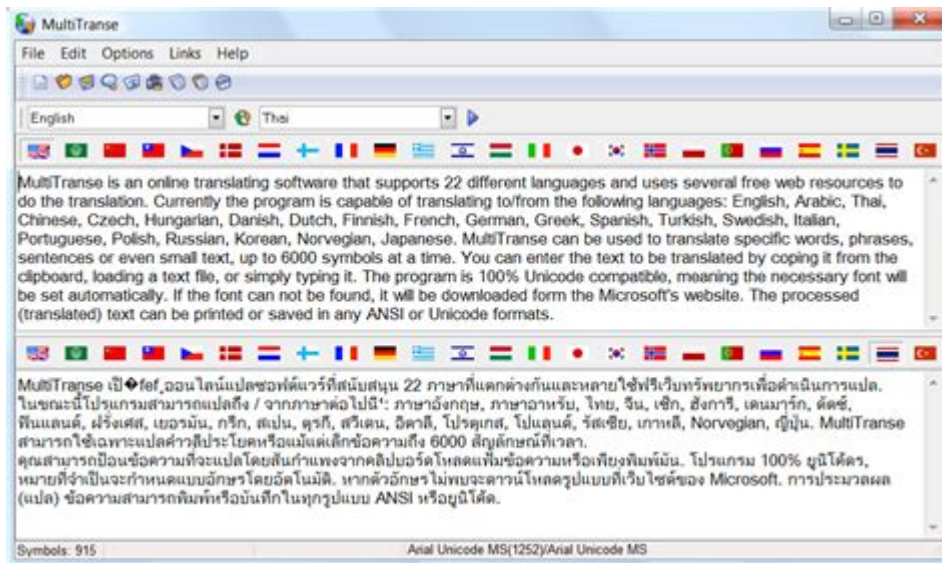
MultiTranse

File Edit Options Links Help

English

Thai

MultiTranse is an online translating software that supports 22 different languages and uses several free web resources to do the translation. Currently the program is capable of translating to/from the following languages: English, Arabic, Thai, Chinese, Czech, Hungarian, Danish, Dutch, Finnish, French, German, Greek, Spanish, Turkish, Swedish, Italian, Portuguese, Polish, Russian, Korean, Norvegian, Japanese. MultiTranse can be used to translate specific words, phrases, sentences or even small text, up to 6000 symbols at a time. You can enter the text to be translated by coping it from the clipboard, loading a text file, or simply typing it. The program is 100% Unicode compatible, meaning the necessary font will be set automatically. If the font can not be found, it will be downloaded form the Microsoft's website. The processed (translated) text can be printed or saved in any ANSI or Unicode formats.

MultiTranse เป็�fef,ออนไลน์แปลซอฟต์แวร์ที่สนับสนุน 22 ภาษาที่แตกต่างกันและหลายใช้ฟรีเว็บทรัพยากรเพื่อดำเนินการแปล. ในขณะนี้โปรแกรมสามารถแปลถึง / จากภาษาต่อไปนี้: ภาษาอังกฤษ, ภาษาอาหรับ, ไทย, จีน, เช็ก, ฮังการี, เดนมาร์ก, ดัตช์, ฟินแลนด์, ฝรั่งเศส, เยอรมัน, กรีก, สเปน, ตุรกี, สวีเดน, อิตาลี, โปรตุเกส, โปแลนด์, รัสเซีย, เกาหลี, Norvegian, ญี่ปุ่น. MultiTranse สามารถใช้เฉพาะแปลคำวลีประโยคหรือแม้แต่เล็กข้อความถึง 6000 สัญลักษณ์ที่เวลา.
คุณสามารถป้อนข้อความที่จะแปลโดยสินกำแพงจากคลิปบอร์ดโหลดแฟ้มข้อความหรือเพียงพิมพ์มัน. โปรแกรม 100% ยูนิโค้ดร, หมายที่จำเป็นจะกำหนดแบบอักษรโดยอัตโนมัติ. หากตัวอักษรไม่พบจะดาวน์โหลดรูปแบบที่เว็บไซต์ของ Microsoft. การประมวลผล (แปล) ข้อความสามารถพิมพ์หรือบันทึกในทุกรูปแบบ ANSI หรือยูนิโค้ด.

Symbols: 915

Arial Unicode MS(1252)/Arial Unicode MS